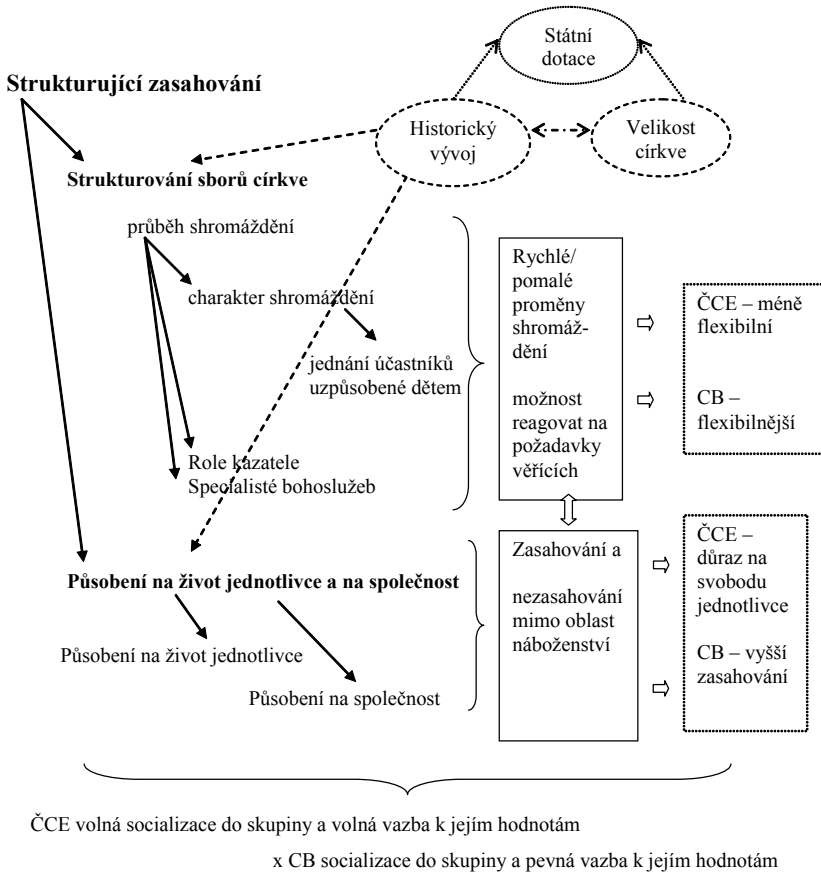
Státní dotace

Strukturující zasahování

Historický vývoj

Velikost církve

Strukturování sborů církve

průběh shromáždění

charakter shromáždění

jednání účastníků uzpůsobené dětem

Role kazatele
Specialisté bohoslužeb

Rychlé/ pomalé proměny shromáždění

možnost reagovat na požadavky věřících

ČCE – méně flexibilní

CB – flexibilnější

Působení na život jednotlivce a na společnost

Působení na život jednotlivce

Působení na společnost

Zasahování a

nezasahování mimo oblast náboženství

ČCE – důraz na svobodu jednotlivce

CB – vyšší zasahování

ČCE volná socializace do skupiny a volná vazba k jejím hodnotám

x CB socializace do skupiny a pevná vazba k jejím hodnotám